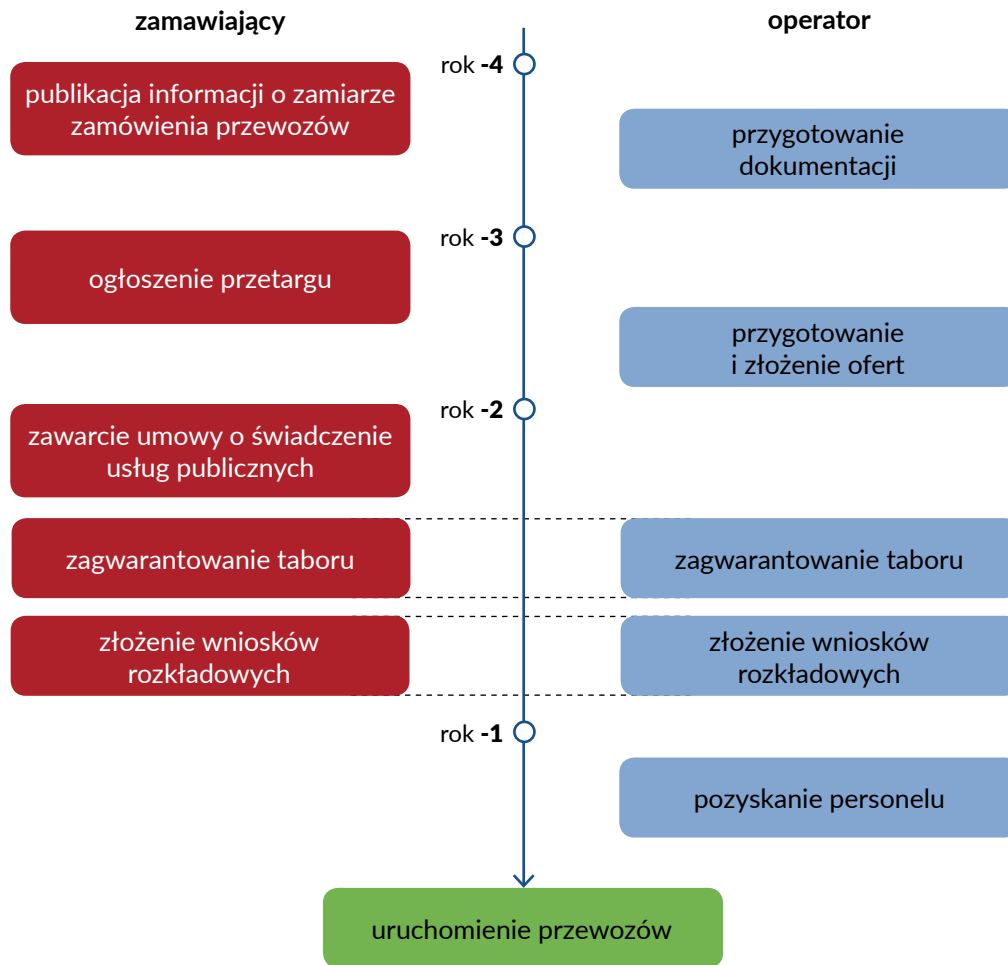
zamawiający

operator

rok **-4**

publikacja informacji o zamiarze zamówienia przewozów

przygotowanie dokumentacji

rok **-3**

ogłoszenie przetargu

przygotowanie i złożenie ofert

rok **-2**

zawarcie umowy o świadczenie usług publicznych

zagwarantowanie taboru

zagwarantowanie taboru

złożenie wniosków rozkładowych

złożenie wniosków rozkładowych

rok **-1**

pozyskanie personelu

uruchomienie przewozów